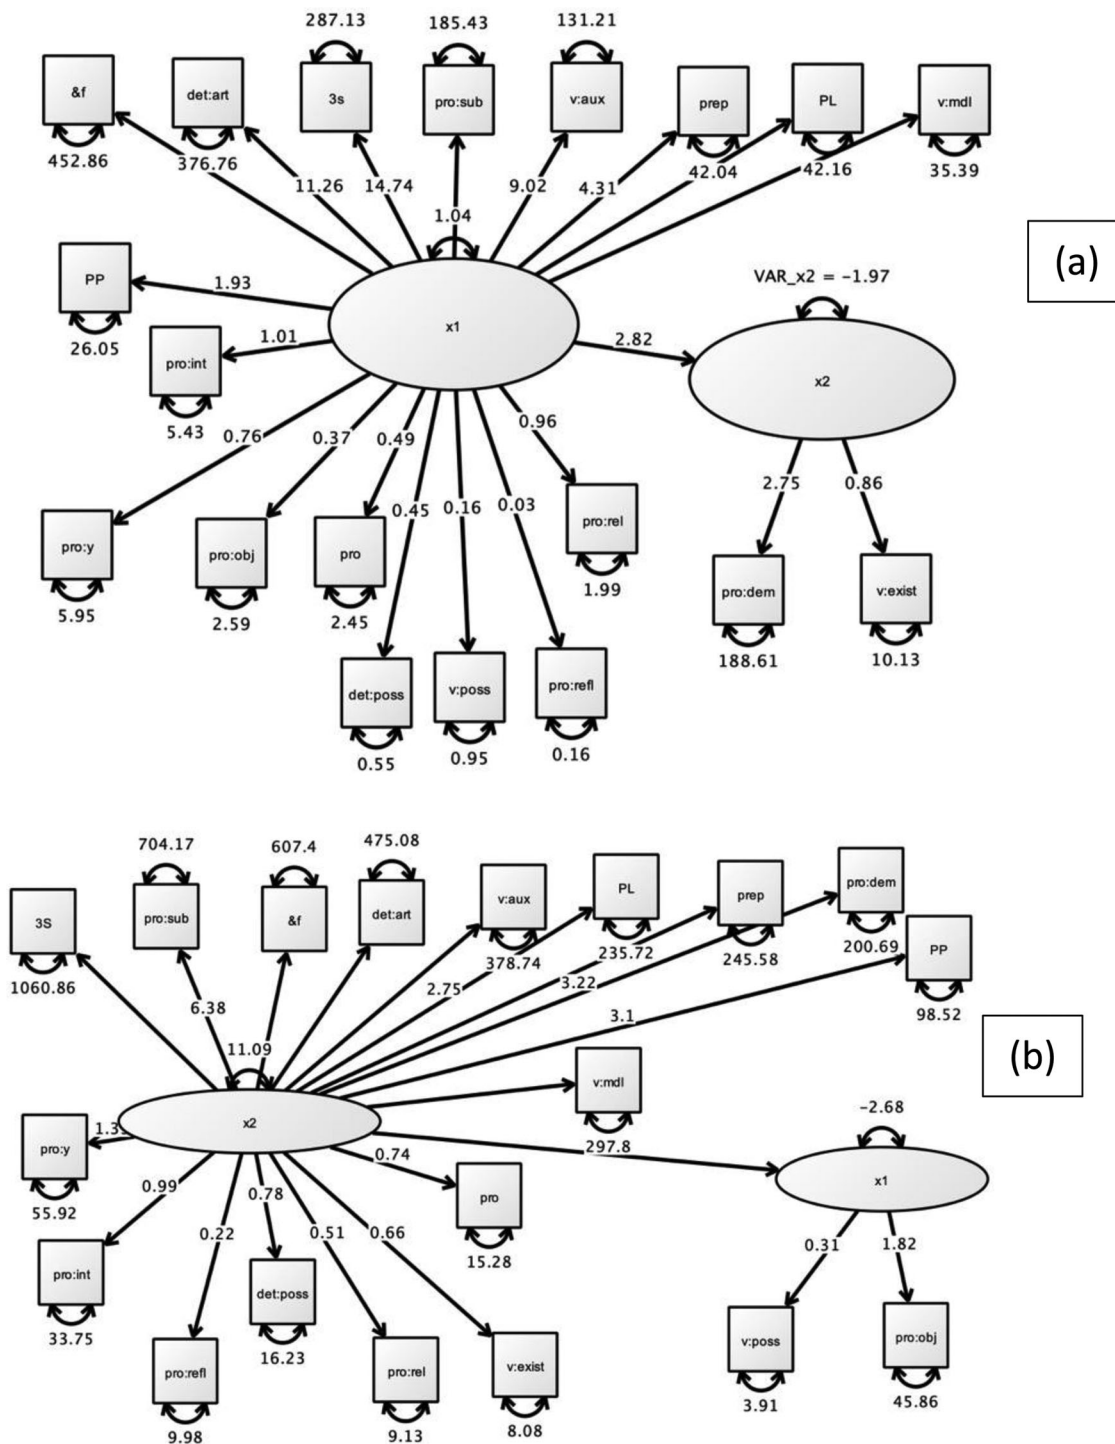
(a)

287.13
185.43
131.21
&f
det:art
3s
pro:sub
v:aux
prep
PL
v:mdl
452.86
376.76
11.26
14.74
9.02
4.31
42.04
42.16
35.39
1.04
PP
1.93
VAR_x2 = −1.97
x1
26.05
pro:int
1.01
2.82
x2
5.43
0.76
0.37
0.49
0.96
0.45
0.16
0.03
2.75
0.86
pro:y
pro:obj
pro
pro:rel
1.99
pro:dem
v:exist
5.95
2.59
2.45
188.61
10.13
det:poss
v:poss
pro:refl
0.55
0.95
0.16

(b)

704.17
607.4
475.08
3S
pro:sub
&f
det:art
v:aux
PL
prep
pro:dem
1060.86
378.74
235.72
245.58
200.69
PP
6.38
2.75
3.22
3.1
98.52
11.09
v:mdl
x2
1.3
297.8
pro:y
0.74
−2.68
x1
55.92
0.99
0.78
pro
0.22
0.51
0.66
15.28
0.31
1.82
pro:int
det:poss
33.75
16.23
v:poss
pro:obj
pro:refl
pro:rel
v:exist
3.91
45.86
9.98
9.13
8.08